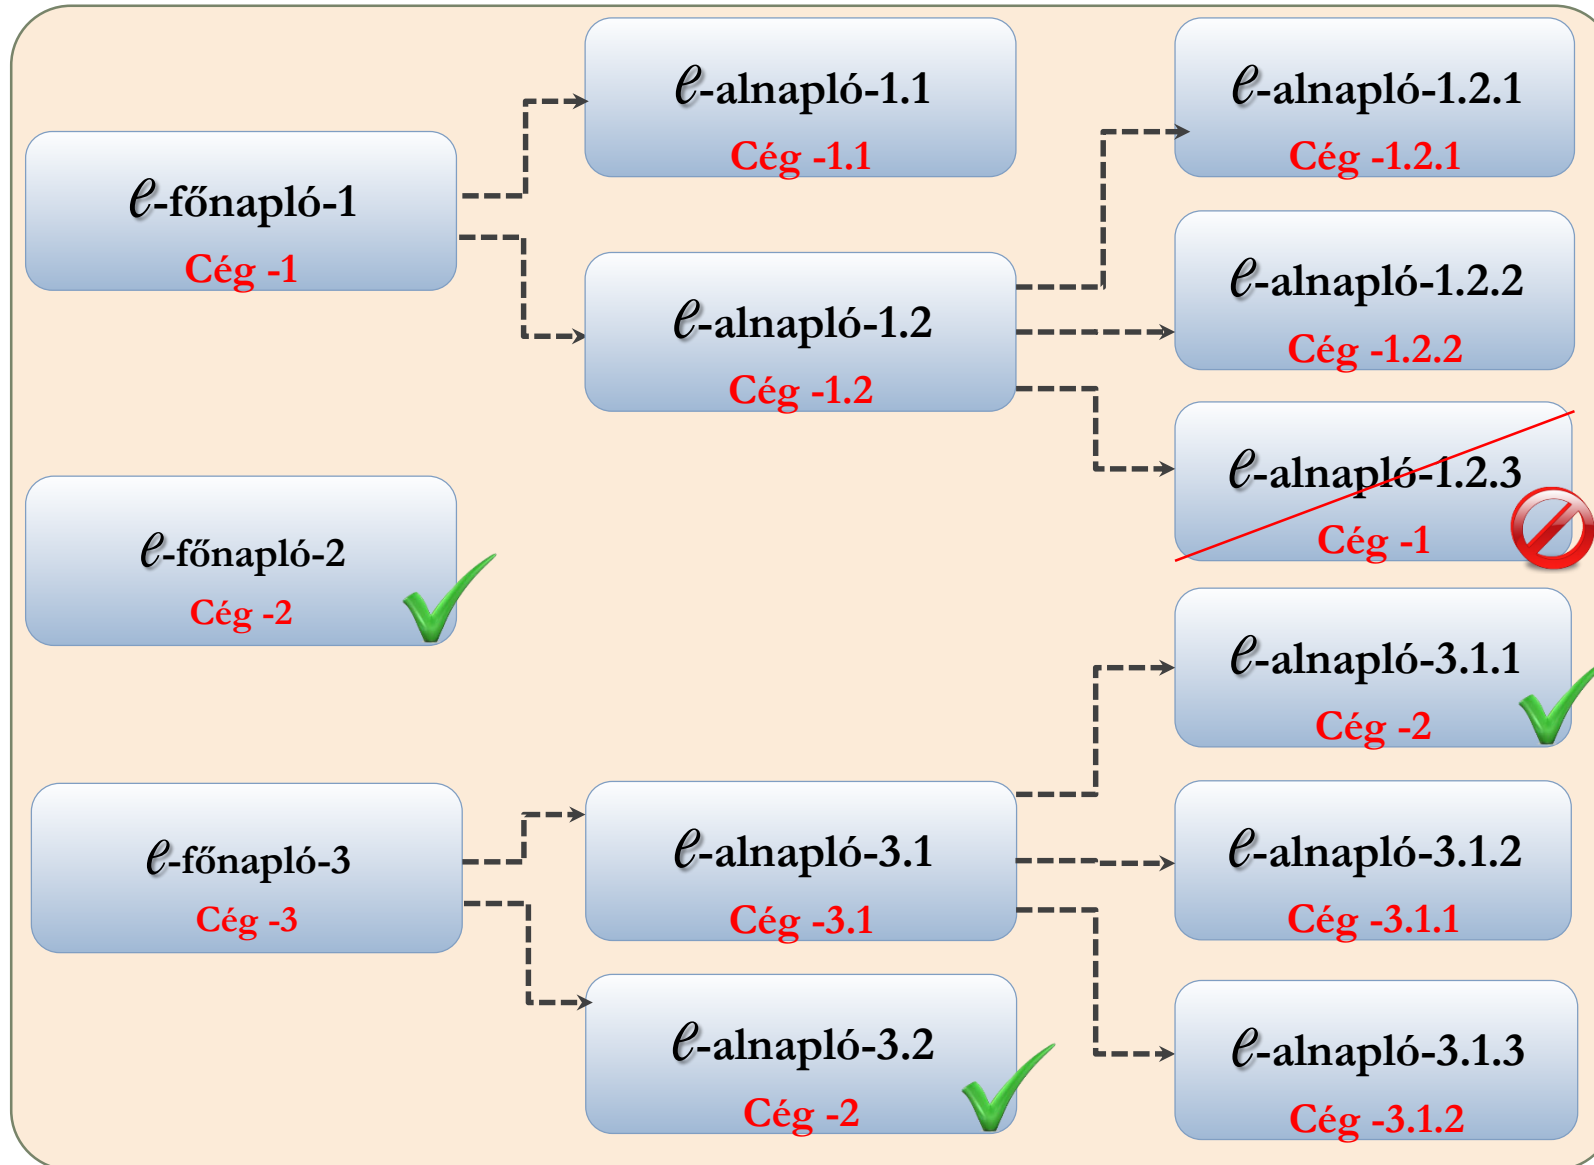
e-főnapló-1
Cég -1

e-alnapló-1.1
Cég -1.1

e-alnapló-1.2
Cég -1.2

e-alnapló-1.2.1
Cég -1.2.1

e-alnapló-1.2.2
Cég -1.2.2

e-alnapló-1.2.3
Cég -1

e-főnapló-2
Cég -2

e-alnapló-3.1.1
Cég -2

e-főnapló-3
Cég -3

e-alnapló-3.1
Cég -3.1

e-alnapló-3.1.2
Cég -3.1.1

e-alnapló-3.2
Cég -2

e-alnapló-3.1.3
Cég -3.1.2